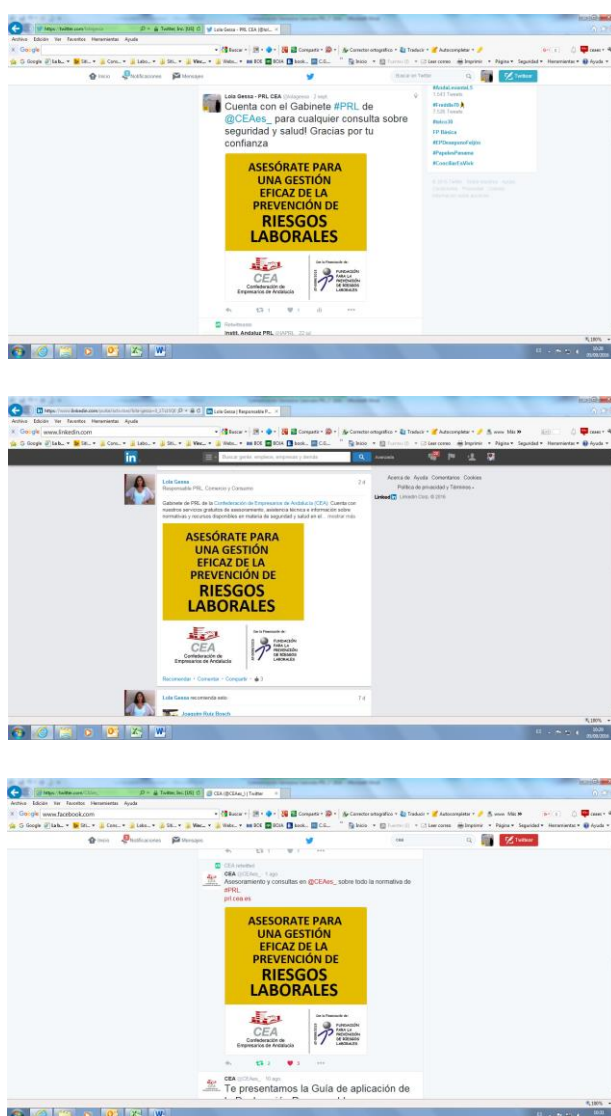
https://twitter.com/lolagessa   Twitter, Inc. [US]   Lola Gessa - PRL CEA (@lol...

Archivo   Edición   Ver   Favoritos   Herramientas   Ayuda

Google

Inicio   Notificaciones   Mensajes

Buscar en Twitter

Twittear

Lola Gessa - PRL CEA @lolagessa · 1 sept.

Cuenta con el Gabinete #PRL de @CEAes_ para cualquier consulta sobre seguridad y salud! Gracias por tu confianza

ASESÓRATE PARA UNA GESTIÓN EFICAZ DE LA PREVENCIÓN DE RIESGOS LABORALES

CEA Confederación de Empresarios de Andalucía

Con la financiación de: FUNDACIÓN PARA LA PREVENCIÓN DE RIESGOS LABORALES

Instit. Andaluz PRL

#ModaLencería1.5
#Fraude
#AbrirB
#FP Basica
#EPDesaguesFolgiro
#PapelesPanama
#ConciliarEsVivir

https://www.linkedin.com   Lola Gessa | Responsable P...

Archivo   Edición   Ver   Favoritos   Herramientas   Ayuda

Google   www.linkedin.com

in   Buscar gente, empleos, empresas y demás   Avanzada

Lola Gessa
Responsable PRL Comercio y Consumo

Gabinete de PRL de la Confederación de Empresarios de Andalucía (CEA). Cuenta con nuestros servicios gratuitos de asesoramiento, asistencia técnica e información sobre normativas y recursos disponibles en materia de seguridad y salud en el... mostrar más

2 d

ASESÓRATE PARA UNA GESTIÓN EFICAZ DE LA PREVENCIÓN DE RIESGOS LABORALES

CEA Confederación de Empresarios de Andalucía

Con la financiación de: FUNDACIÓN PARA LA PREVENCIÓN DE RIESGOS LABORALES

Recomendar · Comentar · Compartir · 3

Lola Gessa recomienda esto

Joaquín Ruiz Bosch

Acerca de   Ayuda   Comentarios   Cookies
Política de privacidad y Términos
LinkedIn Corp. © 2016

https://twitter.com/CEAes_   Twitter, Inc. [US]   CEA (@CEAes_) | Twitter

Archivo   Edición   Ver   Favoritos   Herramientas   Ayuda

Google   www.facebook.com

Inicio   Notificaciones   Mensajes

Twittear

CEA retwitteó

CEA @CEAes_ · 1 ago.

Asesoramiento y consultas en @CEAes_ sobre toda la normativa de #PRL.
prl.cea.es

ASESÓRATE PARA UNA GESTIÓN EFICAZ DE LA PREVENCIÓN DE RIESGOS LABORALES

CEA Confederación de Empresarios de Andalucía

Con la financiación de: FUNDACIÓN PARA LA PREVENCIÓN DE RIESGOS LABORALES

CEA @CEAes_

Te presentamos la Guía de aplicación de